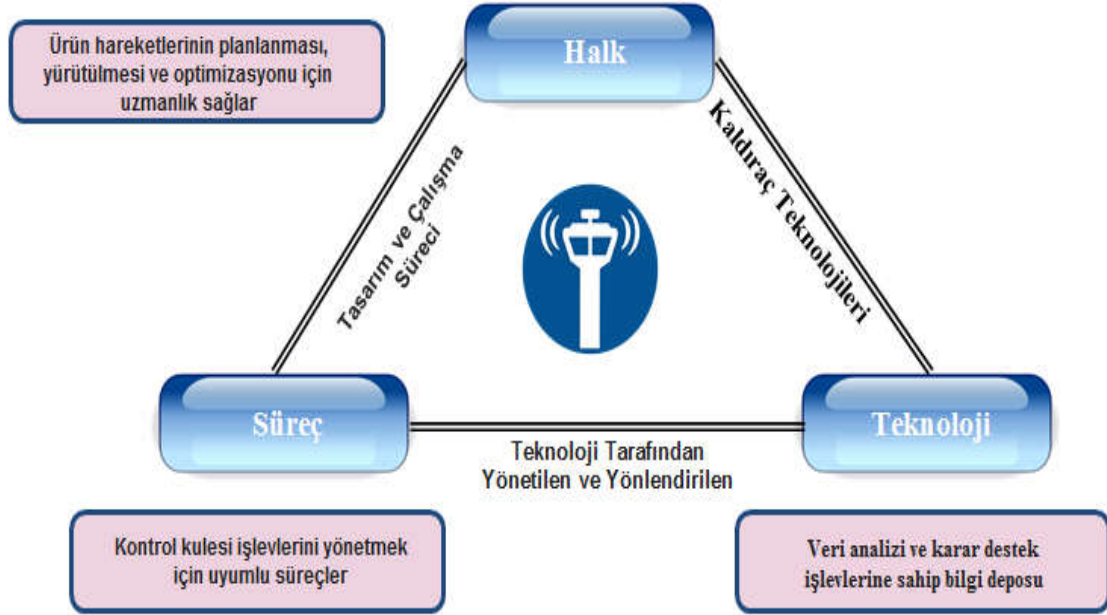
Ürün hareketlerinin planlanması, yürütülmesi ve optimizasyonu için uzmanlık sağlar

Halk

Kaldıraç Teknolojileri

Tasarım ve Çalışma Süreci

Süreç

Teknoloji

Teknoloji Tarafından Yönetilen ve Yönlendirilen

Kontrol kulesi işlevlerini yönetmek için uyumlu süreçler

Veri analizi ve karar destek işlevlerine sahip bilgi deposu